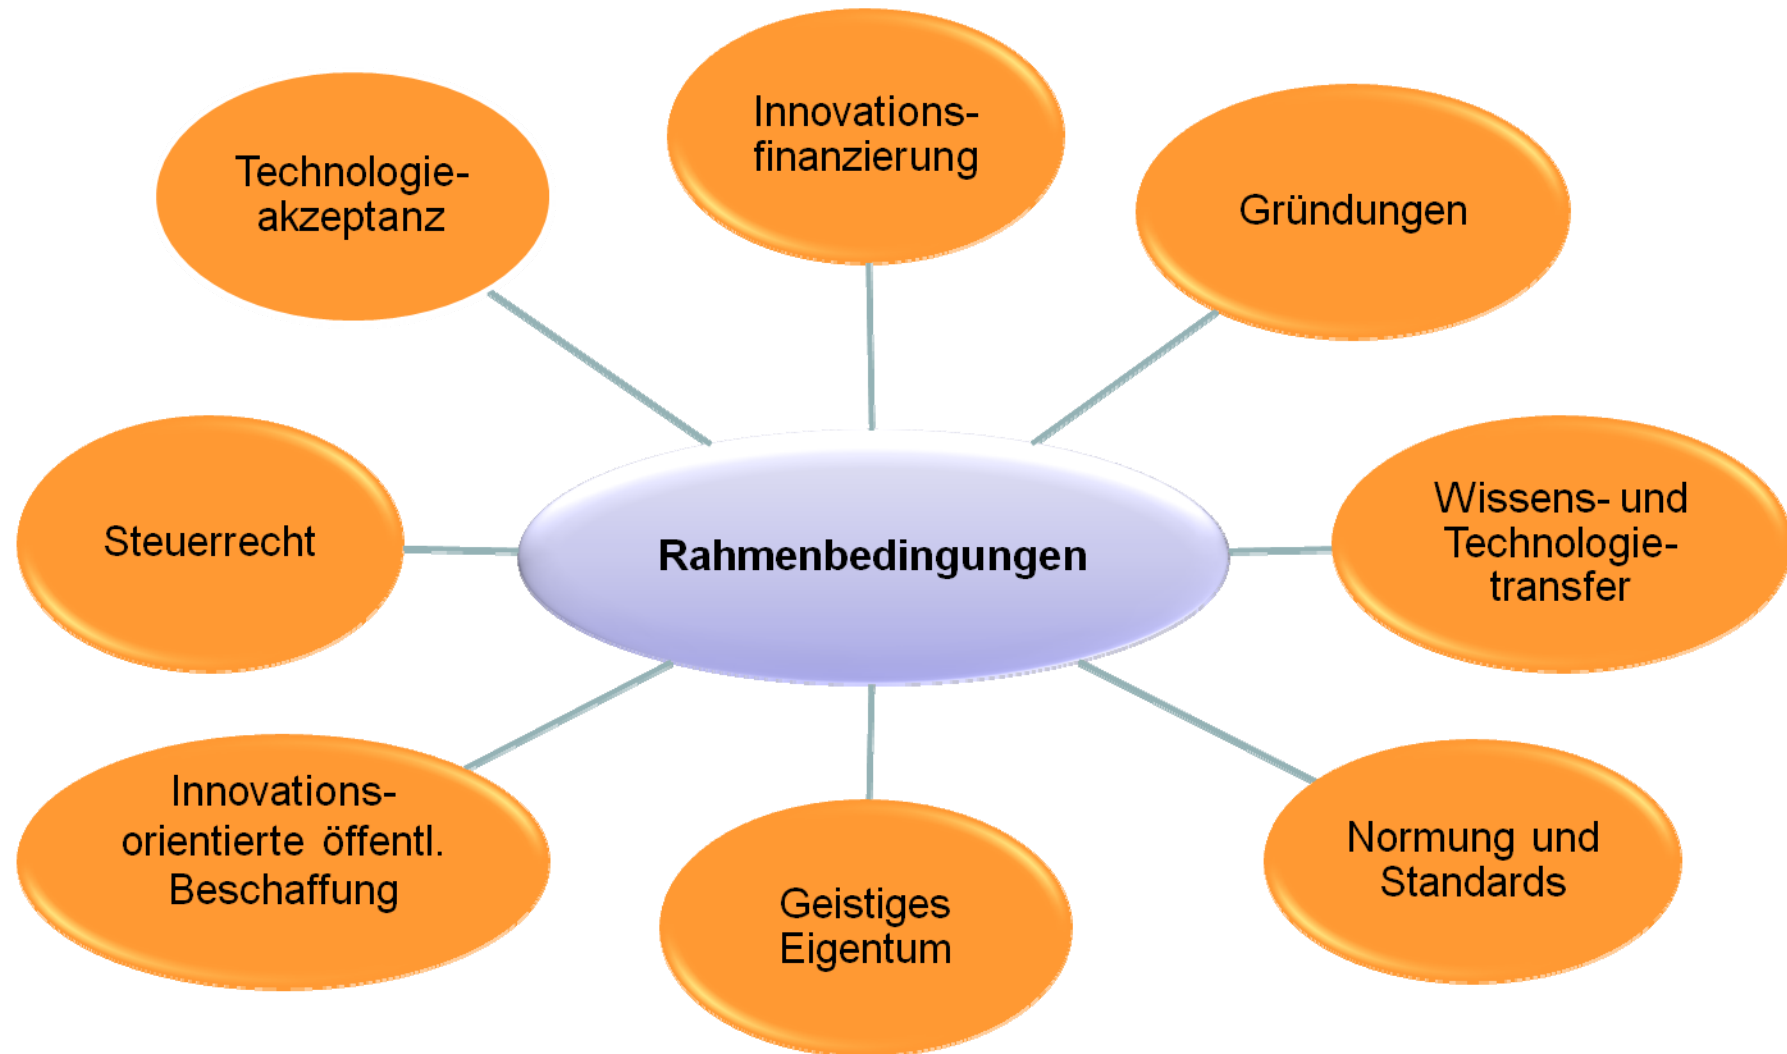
Innovationsfinanzierung

Technologieakzeptanz

Gründungen

Steuerrecht

Rahmenbedingungen

Wissens- und Technologietransfer

Innovationsorientierte öffentl. Beschaffung

Geistiges Eigentum

Normung und Standards